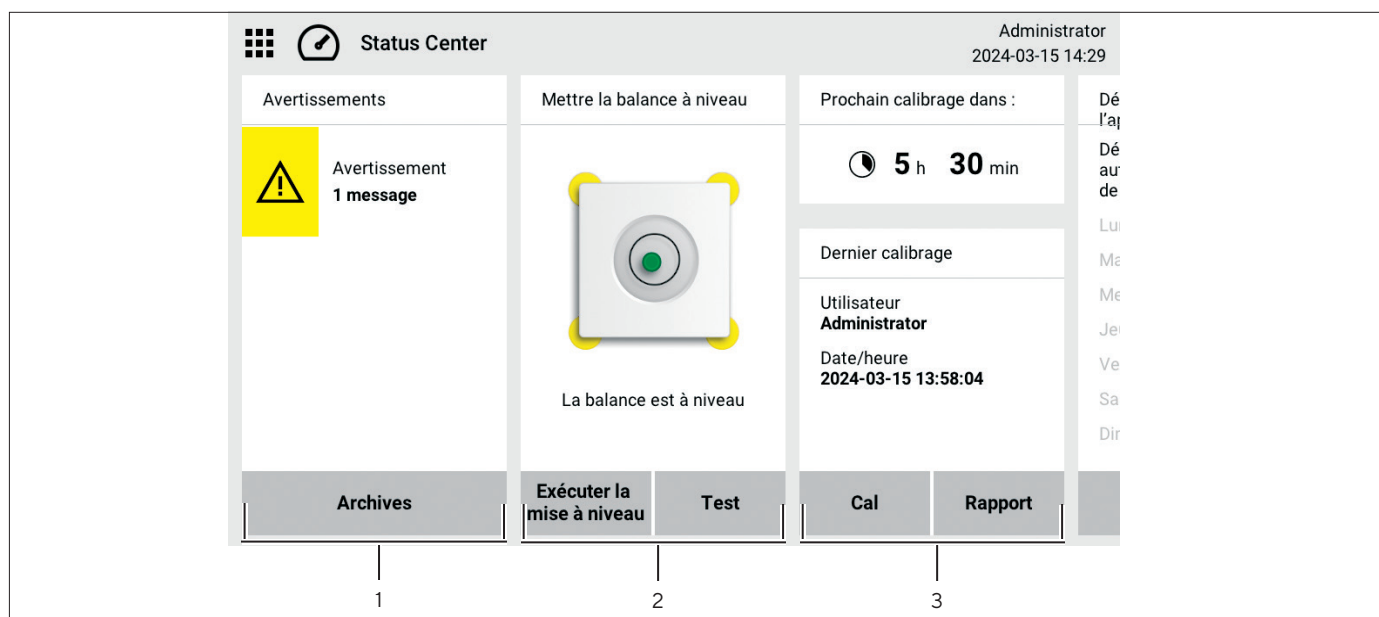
Status Center

Administrator
2024-03-15 14:29

Avertissements

Avertissement
**1 message**

Archives

Mettre la balance à niveau

La balance est à niveau

Exécuter la mise à niveau

Test

Prochain calibrage dans :

5 h 30 min

Dernier calibrage

Utilisateur
**Administrator**

Date/heure
**2024-03-15 13:58:04**

Cal

Rapport

Dé
l'ap

Dé
au
de

Lu
Ma
Me
Je
Ve
Sa
Dir

1

2

3